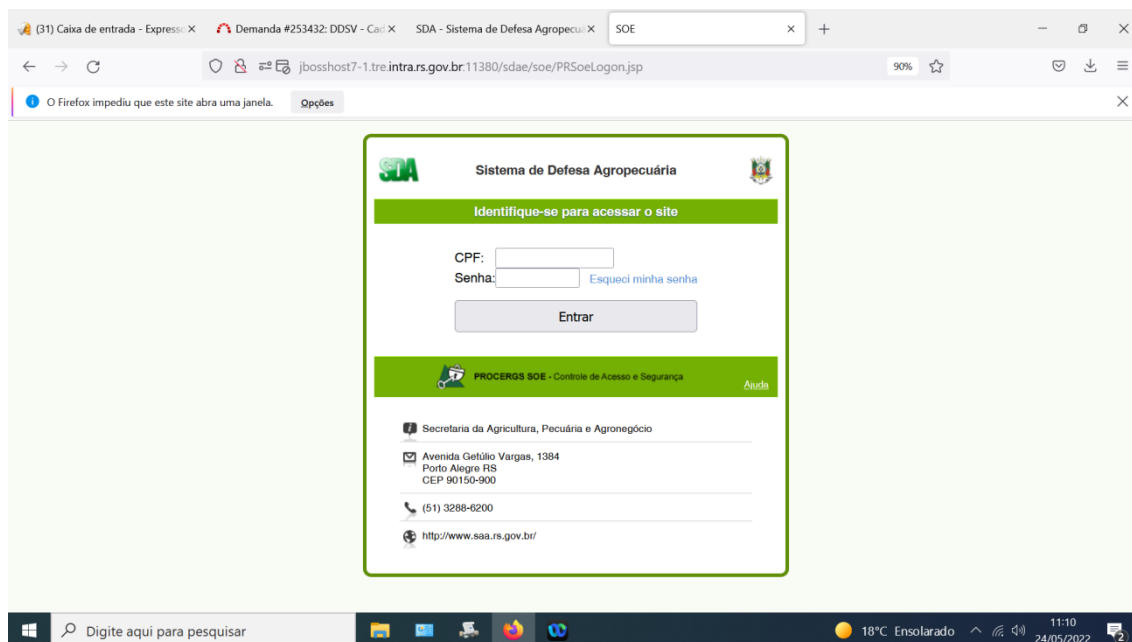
(31) Caixa de entrada - Express ×
Demanda #253432: DDSV - Cad ×
SDA - Sistema de Defesa Agropecu ×
SOE ×
+

jbosshost7-1.tre.intra.rs.gov.br:11380/sdae/soe/PRSoeLogon.jsp
90%

O Firefox impediu que este site abra uma janela.
Opções

SDA
Sistema de Defesa Agropecuária

Identifique-se para acessar o site

CPF:
Senha:
Esqueci minha senha

Entrar

PROCERGS SOE - Controle de Acesso e Segurança
Ajuda

Secretaria da Agricultura, Pecuária e Agronegócio

Avenida Getúlio Vargas, 1384
Porto Alegre RS
CEP 90150-900

(51) 3288-6200

http://www.saa.rs.gov.br/

Digite aqui para pesquisar
18°C Ensolarado
11:10
24/05/2022